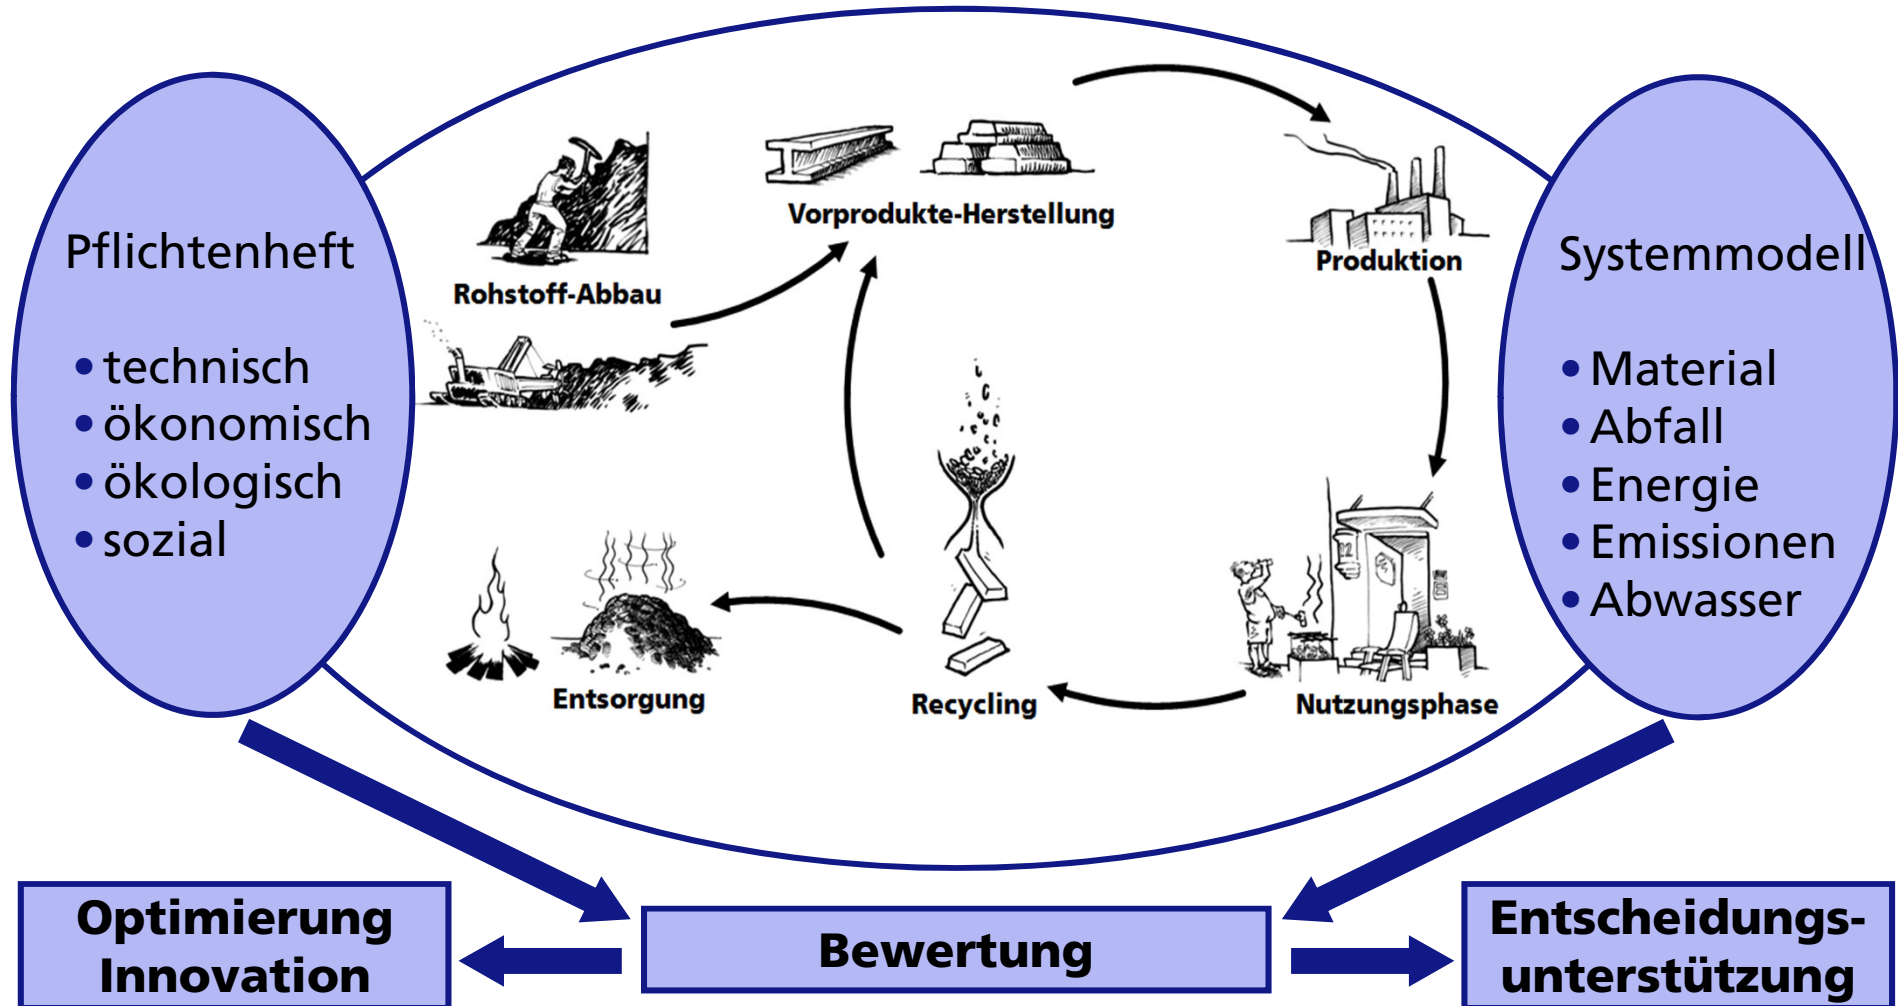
Pflichtenheft

- technisch
- ökonomisch
- ökologisch
- sozial

Vorprodukte-Herstellung

Rohstoff-Abbau

Produktion

Systemmodell

- Material
- Abfall
- Energie
- Emissionen
- Abwasser

Entsorgung

Recycling

Nutzungsphase

Optimierung Innovation

Bewertung

Entscheidungs-unterstützung